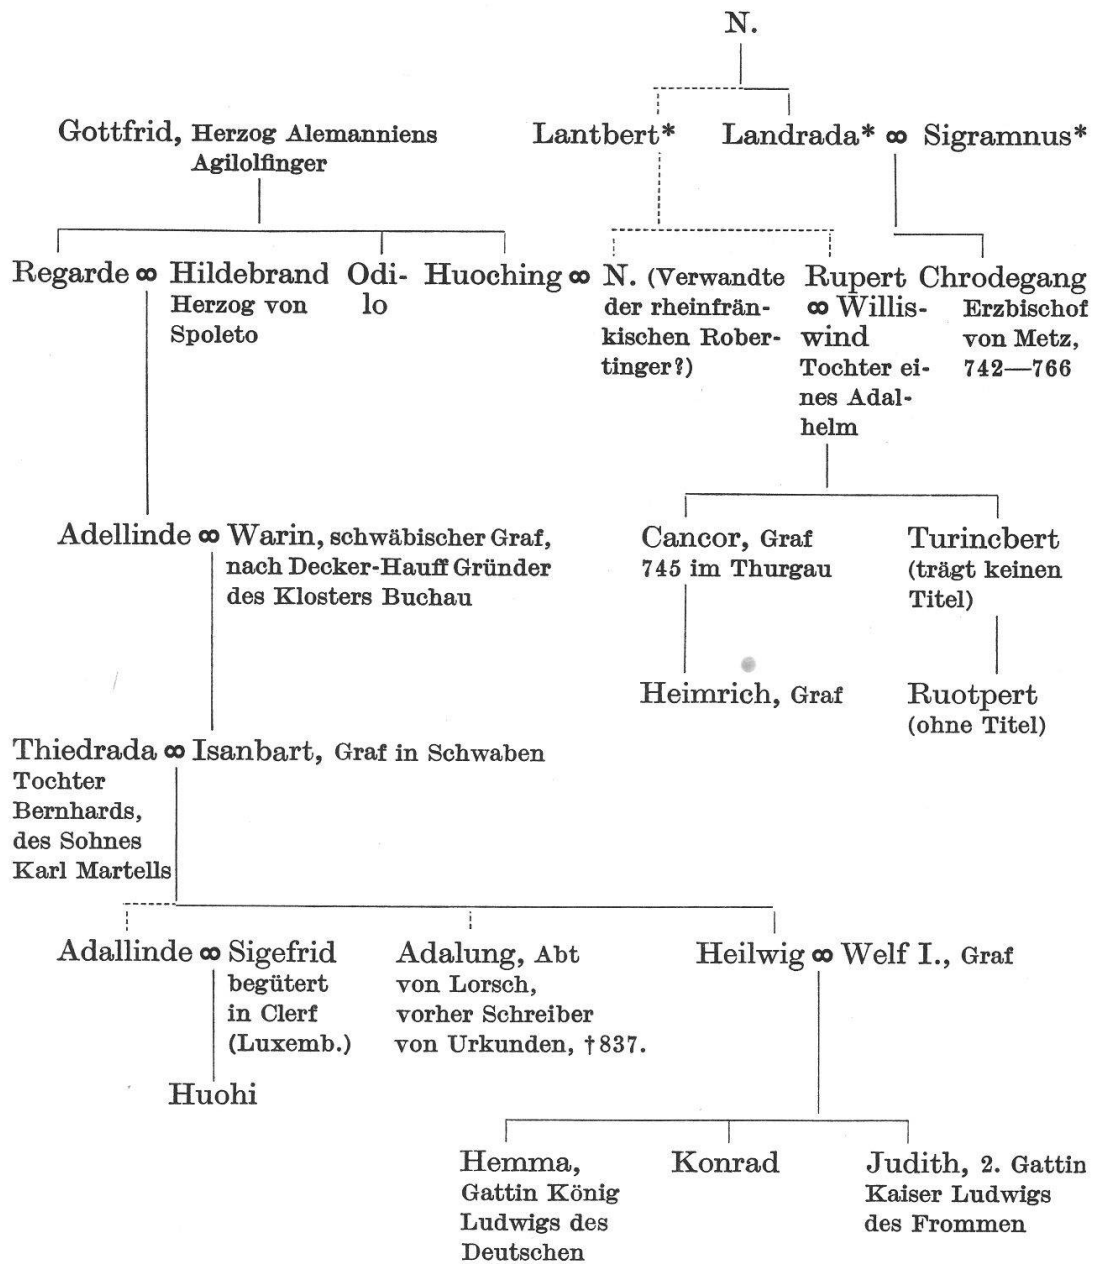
N.

Gottfrid, Herzog Alemanniens Agilolfinger

Lantbert*

Landrada* ∞ Sigramnus*

Regarde ∞ Hildebrand Herzog von Spoleto

Odilo

Huoching ∞ N. (Verwandte der rheinfränkischen Robertinger?)

Rupert ∞ Williswind Tochter eines Adalhelm

Chrodegang Erzbischof von Metz, 742—766

Adellinde ∞ Warin, schwäbischer Graf, nach Decker-Hauff Gründer des Klosters Buchau

Cancor, Graf 745 im Thurgau

Turincbert (trägt keinen Titel)

Heimrich, Graf

Ruotpert (ohne Titel)

Thiedrada ∞ Isanbart, Graf in Schwaben Tochter Bernhards, des Sohnes Karl Martells

Adallinde ∞ Sigefrid begütert in Clerf (Luxemb.)

Adalung, Abt von Lorsch, vorher Schreiber von Urkunden, †837.

Heilwig ∞ Welf I., Graf

Huohi

Hemma, Gattin König Ludwigs des Deutschen

Konrad

Judith, 2. Gattin Kaiser Ludwigs des Frommen